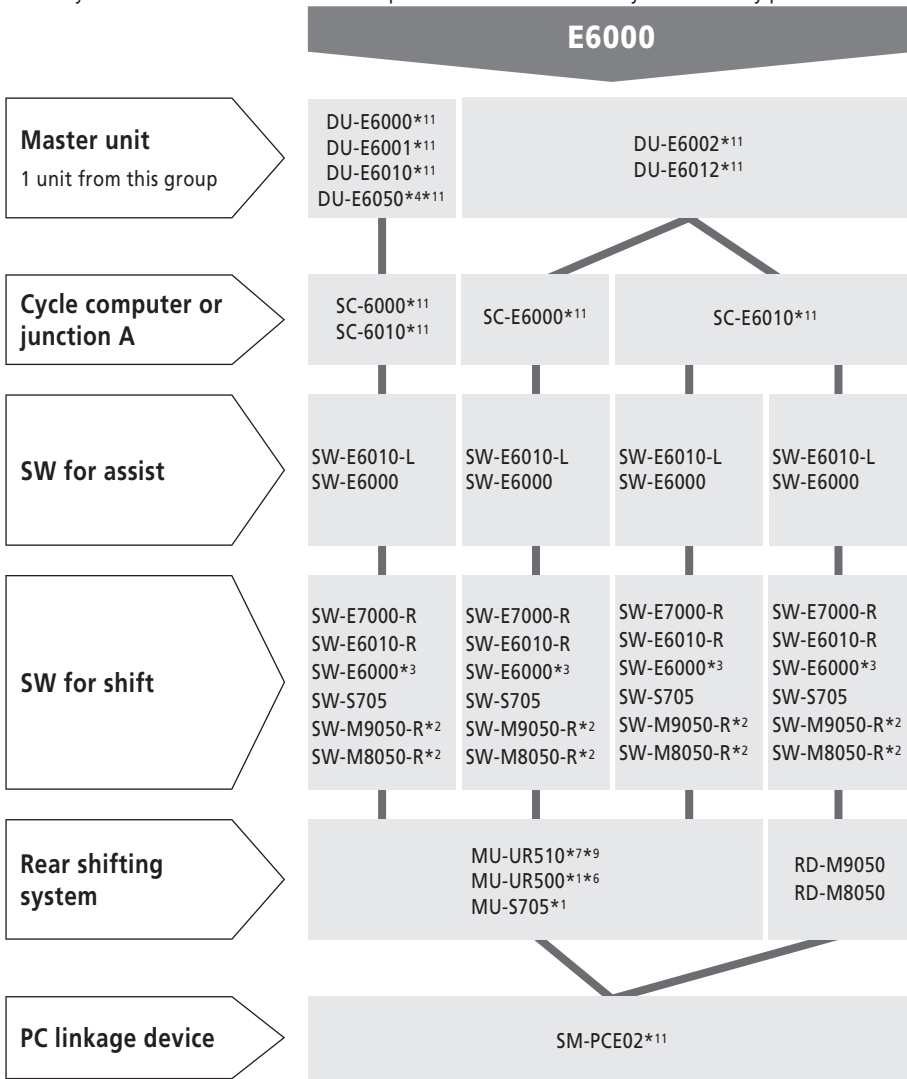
E6000

Master unit
1 unit from this group

DU-E6000*11
DU-E6001*11
DU-E6010*11
DU-E6050*4*11

DU-E6002*11
DU-E6012*11

Cycle computer or junction A

SC-6000*11
SC-6010*11

SC-E6000*11

SC-E6010*11

SW for assist

SW-E6010-L
SW-E6000

SW-E6010-L
SW-E6000

SW-E6010-L
SW-E6000

SW-E6010-L
SW-E6000

SW for shift

SW-E7000-R
SW-E6010-R
SW-E6000*3
SW-S705
SW-M9050-R*2
SW-M8050-R*2

SW-E7000-R
SW-E6010-R
SW-E6000*3
SW-S705
SW-M9050-R*2
SW-M8050-R*2

SW-E7000-R
SW-E6010-R
SW-E6000*3
SW-S705
SW-M9050-R*2
SW-M8050-R*2

SW-E7000-R
SW-E6010-R
SW-E6000*3
SW-S705
SW-M9050-R*2
SW-M8050-R*2

Rear shifting system

MU-UR510*7*9
MU-UR500*1*6
MU-S705*1

RD-M9050
RD-M8050

PC linkage device

SM-PCE02*11